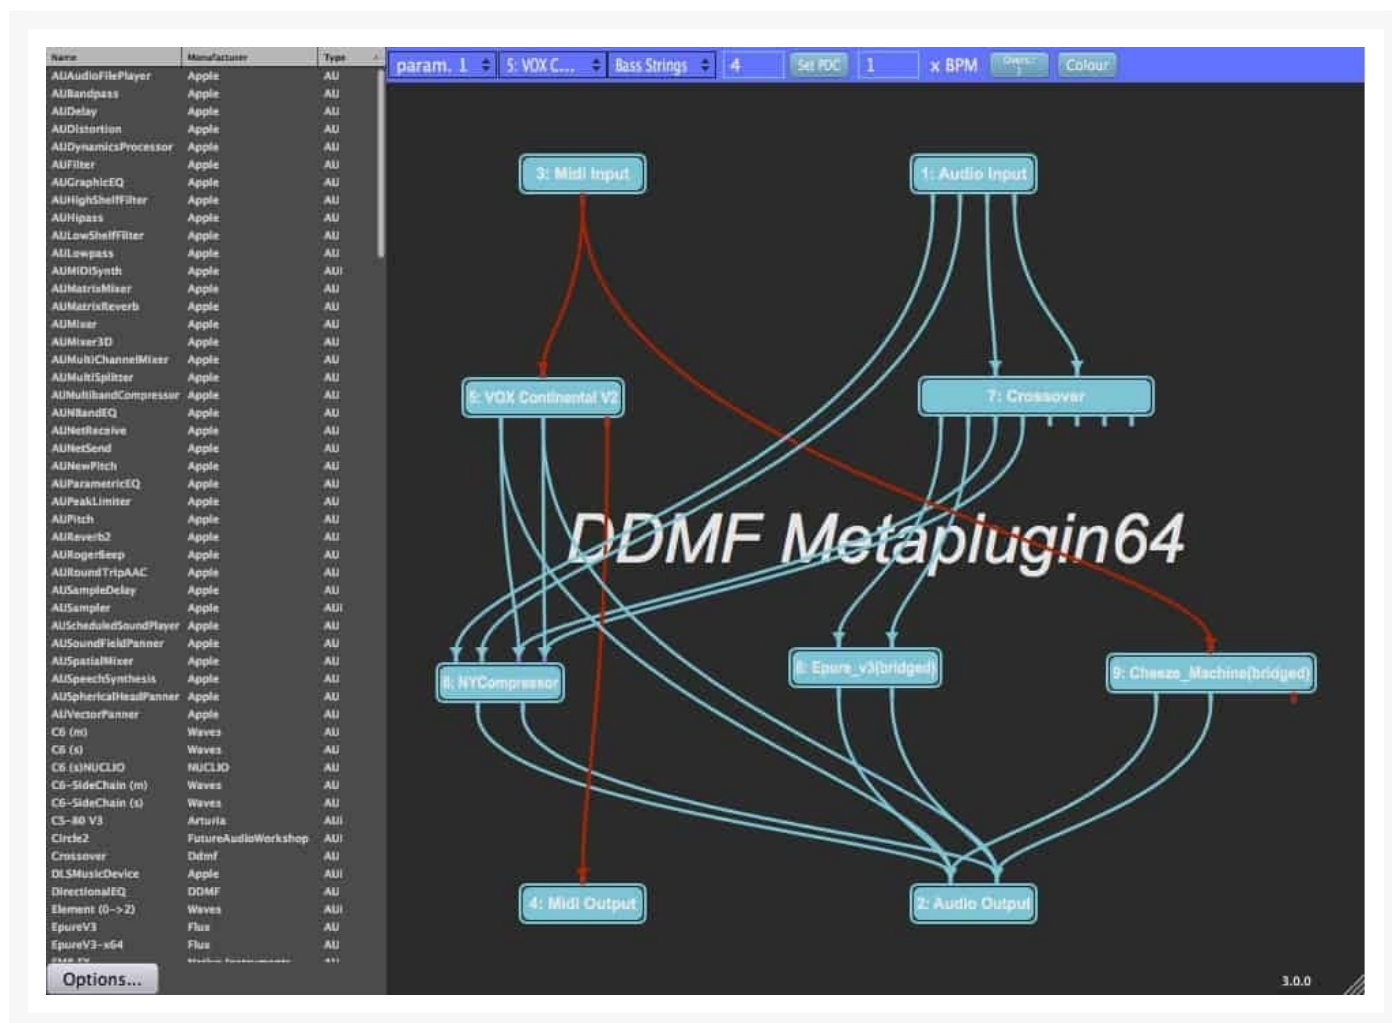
| Name | Manufacturer | Type |
|---|---|---|
| AUAudioFilePlayer | Apple | AU |
| AUBandpass | Apple | AU |
| AUDelay | Apple | AU |
| AUDistortion | Apple | AU |
| AUDynamicsProcessor | Apple | AU |
| AUFilter | Apple | AU |
| AUGraphicEQ | Apple | AU |
| AUHighShelfFilter | Apple | AU |
| AUHipass | Apple | AU |
| AULowShelfFilter | Apple | AU |
| AULowpass | Apple | AU |
| AUMIDISynth | Apple | AUI |
| AUMatrixMixer | Apple | AU |
| AUMatrixReverb | Apple | AU |
| AUMixer | Apple | AU |
| AUMixer3D | Apple | AU |
| AUMultiChannelMixer | Apple | AU |
| AUMultiSplitter | Apple | AU |
| AUMultibandCompressor | Apple | AU |
| AUNBandEQ | Apple | AU |
| AUNetReceive | Apple | AU |
| AUNetSend | Apple | AU |
| AUNewPitch | Apple | AU |
| AUParametricEQ | Apple | AU |
| AUPeakLimiter | Apple | AU |
| AUPitch | Apple | AU |
| AUReverb2 | Apple | AU |
| AURogerBeep | Apple | AU |
| AURoundTripAAC | Apple | AU |
| AUSampleDelay | Apple | AU |
| AUSampler | Apple | AUI |
| AUScheduledSoundPlayer | Apple | AU |
| AUSoundFieldPanner | Apple | AU |
| AUSpatialMixer | Apple | AU |
| AUSpeechSynthesis | Apple | AU |
| AUSphericalHeadPanner | Apple | AU |
| AUVectorPanner | Apple | AU |
| C6 (m) | Waves | AU |
| C6 (s) | Waves | AU |
| C6 (s)NUCLIO | NUCLIO | AU |
| C6-SideChain (m) | Waves | AU |
| C6-SideChain (s) | Waves | AU |
| CS-80 V3 | Arturia | AUI |
| Circle2 | FutureAudioWorkshop | AUI |
| Crossover | Ddmf | AU |
| DLSMusicDevice | Apple | AUI |
| DirectionalEQ | DDMF | AU |
| Element (0->2) | Waves | AUI |
| EpureV3 | Flux | AU |
| EpureV3-x64 | Flux | AU |

Options...

param. 1 | 5: VOX C... | Bass Strings | 4 | Set PDC | 1 | x BPM | Colour

3: Midi Input
1: Audio Input
5: VOX Continental V2
7: Crossover
DDMF Metaplugin64
6: NYCompressor
8: Epure_v3(bridged)
9: Cheeze_Machine(bridged)
4: Midi Output
2: Audio Output

3.0.0